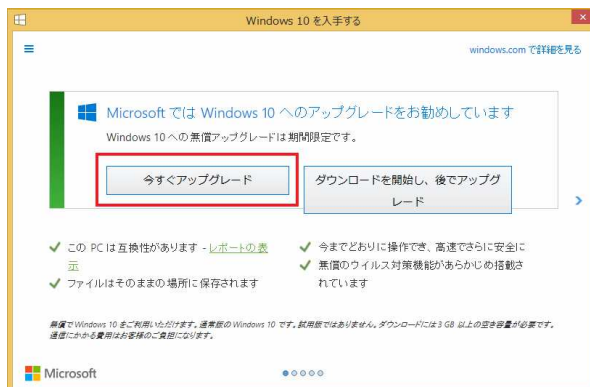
Windows 10 を入手する

windows.com で詳細を見る

Microsoft では Windows 10 へのアップグレードをお勧めしています

Windows 10 への無償アップグレードは期間限定です。

今すぐアップグレード

ダウンロードを開始し、後でアップグレード

✔ この PC は互換性があります - レポートの表示

✔ ファイルはそのままの場所に保存されます

✔ 今までどおりに操作でき、高速でさらに安全に

✔ 無償のウイルス対策機能があらかじめ搭載されています

無償で Windows 10 をご利用いただけます。通常版の Windows 10 です。試用版ではありません。ダウンロードには 3 GB 以上の空き容量が必要です。通信にかかる費用はお客様のご負担になります。

Microsoft